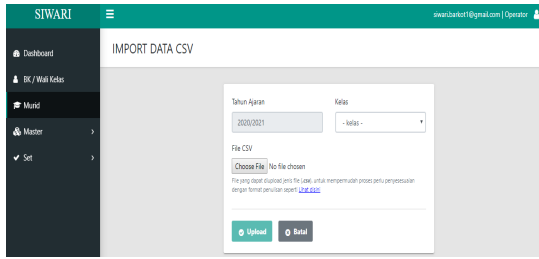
SIWARI
siwari.barkot1@gmail.com | Operator
Dashboard
BK / Wali Kelas
Murid
Master
Set
IMPORT DATA CSV
Tahun Ajaran
2020/2021
Kelas
- kelas -
File CSV
Choose File No file chosen
File yang dapat diupload jenis file (.csv), untuk mempermudah proses perlu penyesuaian dengan format penulisan seperti Lihat disini
Upload
Batal